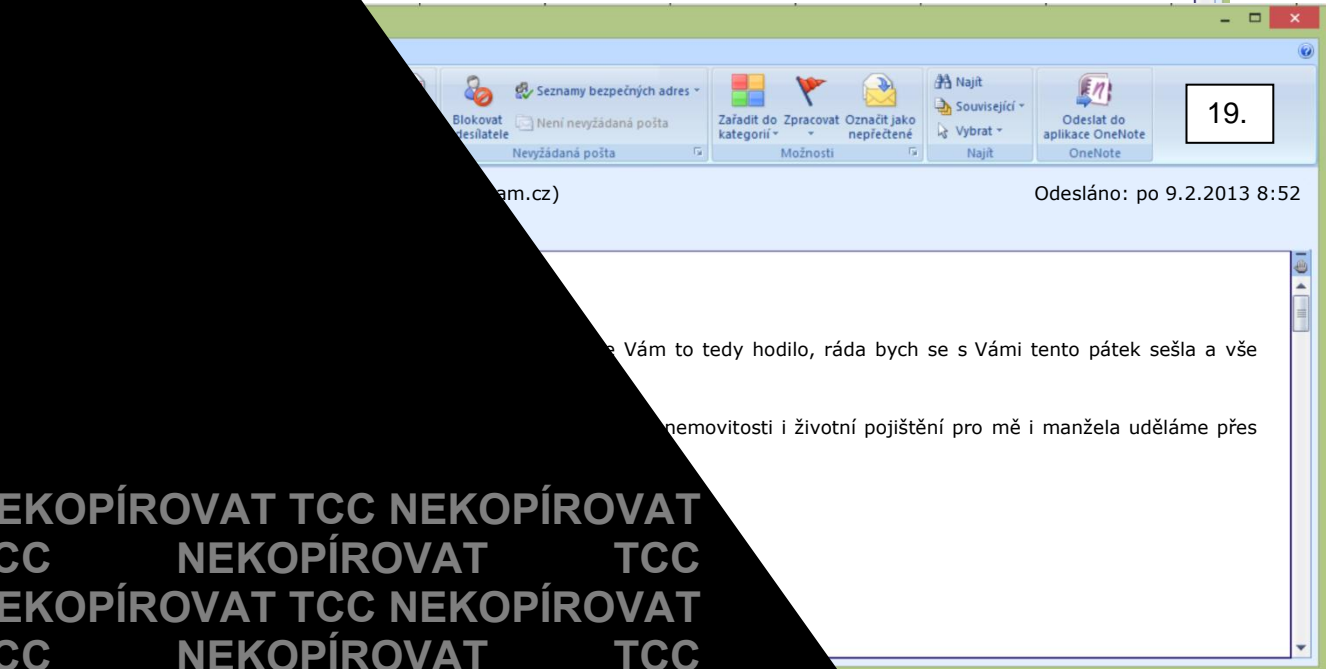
Blokovat odesílatele
Seznamy bezpečných adres
Není nevyžádaná pošta
Nevyžádaná pošta
Zařadit do kategorií
Zpracovat
Označit jako nepřečtené
Možnosti
Najít
Související
Vybrat
Najít
Odeslat do aplikace OneNote
OneNote
19.

am.cz)

Odesláno: po 9.2.2013 8:52

Vám to tedy hodilo, ráda bych se s Vámi tento pátek sešla a vše

nemovitosti i životní pojištění pro mě i manžela uděláme přes

EKOPÍROVAT TCC NEKOPÍROVAT
CC NEKOPÍROVAT TCC
EKOPÍROVAT TCC NEKOPÍROVAT
CC NEKOPÍROVAT TCC